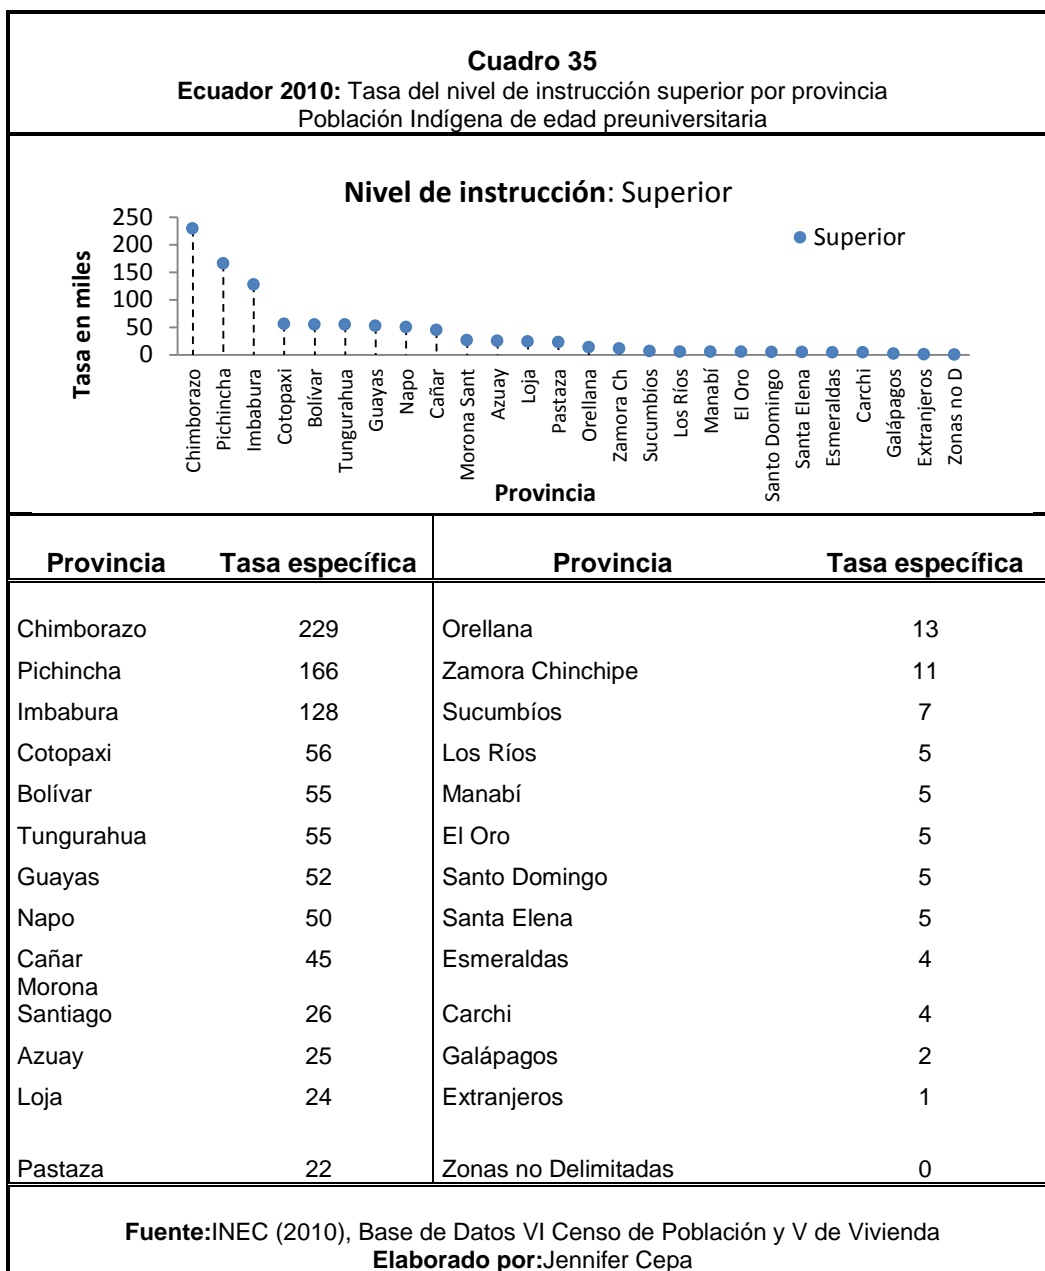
**Cuadro 35**
**Ecuador 2010:** Tasa del nivel de instrucción superior por provincia
Población Indígena de edad preuniversitaria

**Nivel de instrucción**: Superior

Superior

Tasa en miles

250
200
150
100
50
0

Chimborazo, Pichincha, Imbabura, Cotopaxi, Bolívar, Tungurahua, Guayas, Napo, Cañar, Morona Sant, Azuay, Loja, Pastaza, Orellana, Zamora Ch, Sucumbíos, Los Ríos, Manabí, El Oro, Santo Domingo, Santa Elena, Esmeraldas, Carchi, Galápagos, Extranjeros, Zonas no D

Provincia

| Provincia | Tasa específica | Provincia | Tasa específica |
|---|---|---|---|
| Chimborazo | 229 | Orellana | 13 |
| Pichincha | 166 | Zamora Chinchipe | 11 |
| Imbabura | 128 | Sucumbíos | 7 |
| Cotopaxi | 56 | Los Ríos | 5 |
| Bolívar | 55 | Manabí | 5 |
| Tungurahua | 55 | El Oro | 5 |
| Guayas | 52 | Santo Domingo | 5 |
| Napo | 50 | Santa Elena | 5 |
| Cañar | 45 | Esmeraldas | 4 |
| Morona Santiago | 26 | Carchi | 4 |
| Azuay | 25 | Galápagos | 2 |
| Loja | 24 | Extranjeros | 1 |
| Pastaza | 22 | Zonas no Delimitadas | 0 |

**Fuente:**INEC (2010), Base de Datos VI Censo de Población y V de Vivienda
**Elaborado por:**Jennifer Cepa